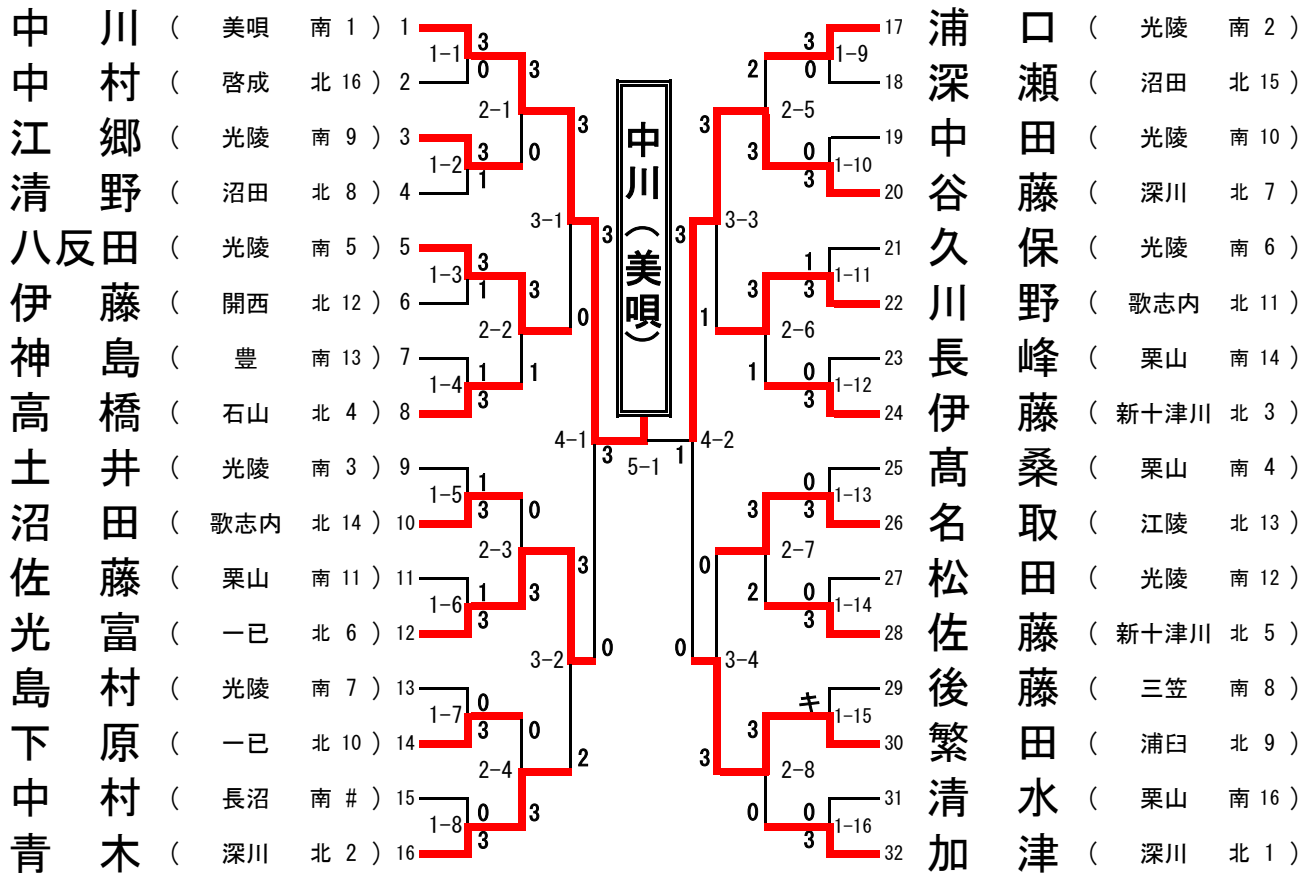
中川（美唄 南 1）1
中村（啓成 北 16）2
江郷（光陵 南 9）3
清野（沼田 北 8）4
八反田（光陵 南 5）5
伊藤（開西 北 12）6
神島（豊 南 13）7
高橋（石山 北 4）8
土井（光陵 南 3）9
沼田（歌志内 北 14）10
佐藤（栗山 南 11）11
光富（一已 北 6）12
島村（光陵 南 7）13
下原（一已 北 10）14
中村（長沼 南 #）15
青木（深川 北 2）16

1-1 3 0
1-2 3 1
1-3 3 1
1-4 1 3
1-5 1 3
1-6 1 3
1-7 0 3
1-8 0 3
2-1 3 0
2-2 3 1
2-3 0 3
2-4 0 3
3-1 3 0
3-2 3 2
4-1 3 0
5-1 3 1

中川（美唄）

4-2 3 0
3-3 3 1
3-4 0 3
2-5 2 3
2-6 3 1
2-7 0 2
2-8 3 0
1-9 3 0
1-10 0 3
1-11 1 3
1-12 0 3
1-13 0 3
1-14 0 3
1-15 キ 3
1-16 0 3

17 浦口（光陵 南 2）
18 深瀬（沼田 北 15）
19 中田（光陵 南 10）
20 谷藤（深川 北 7）
21 久保（光陵 南 6）
22 川野（歌志内 北 11）
23 長峰（栗山 南 14）
24 伊藤（新十津川 北 3）
25 高桑（栗山 南 4）
26 名取（江陵 北 13）
27 松田（光陵 南 12）
28 佐藤（新十津川 北 5）
29 後藤（三笠 南 8）
30 繁田（浦臼 北 9）
31 清水（栗山 南 16）
32 加津（深川 北 1）